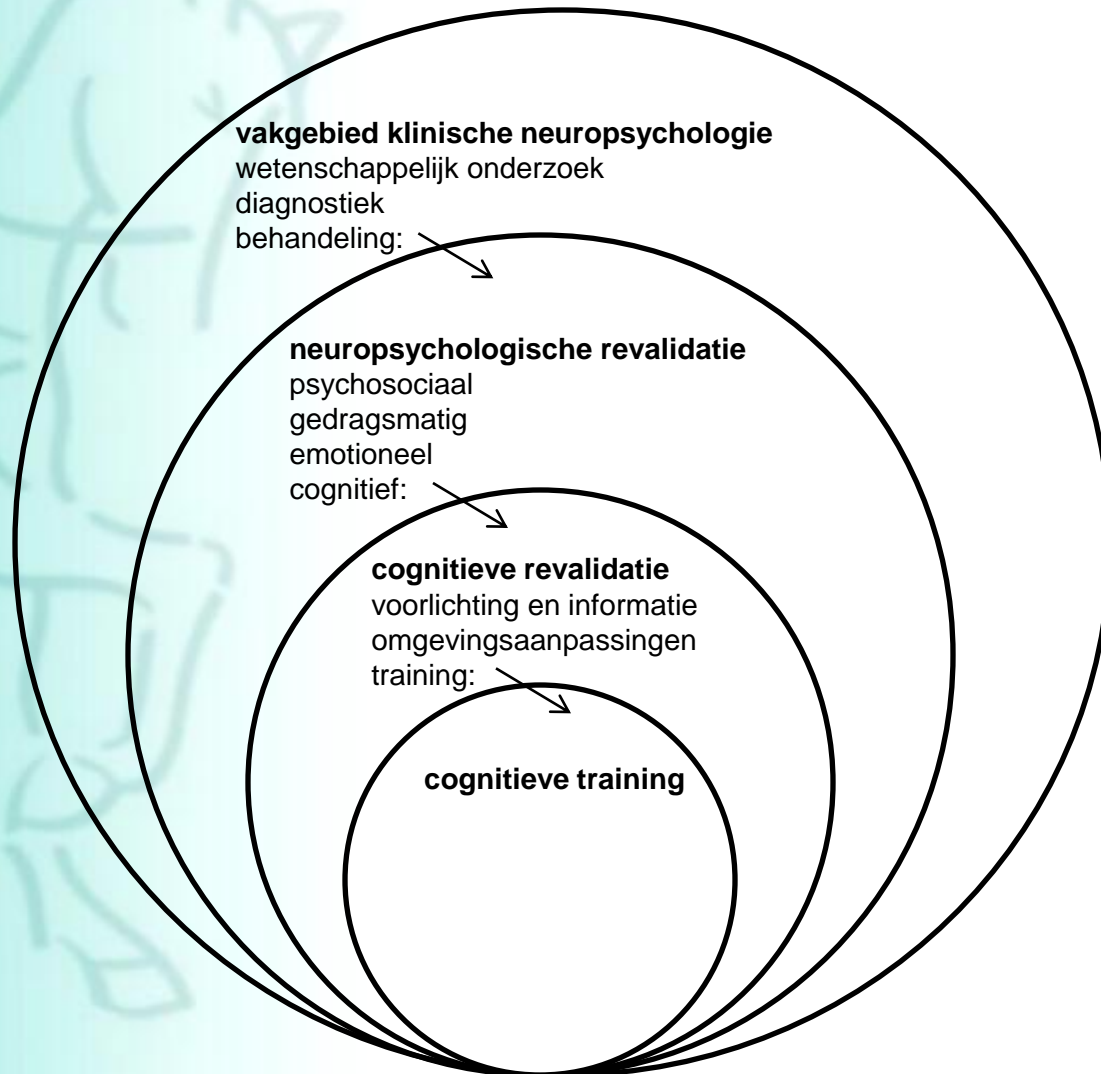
**vakgebied klinische neuropsychologie**
wetenschappelijk onderzoek
diagnostiek
behandeling:

**neuropsychologische revalidatie**
psychosociaal
gedragsmatig
emotioneel
cognitief:

**cognitieve revalidatie**
voorlichting en informatie
omgevingsaanpassingen
training:

**cognitieve training**